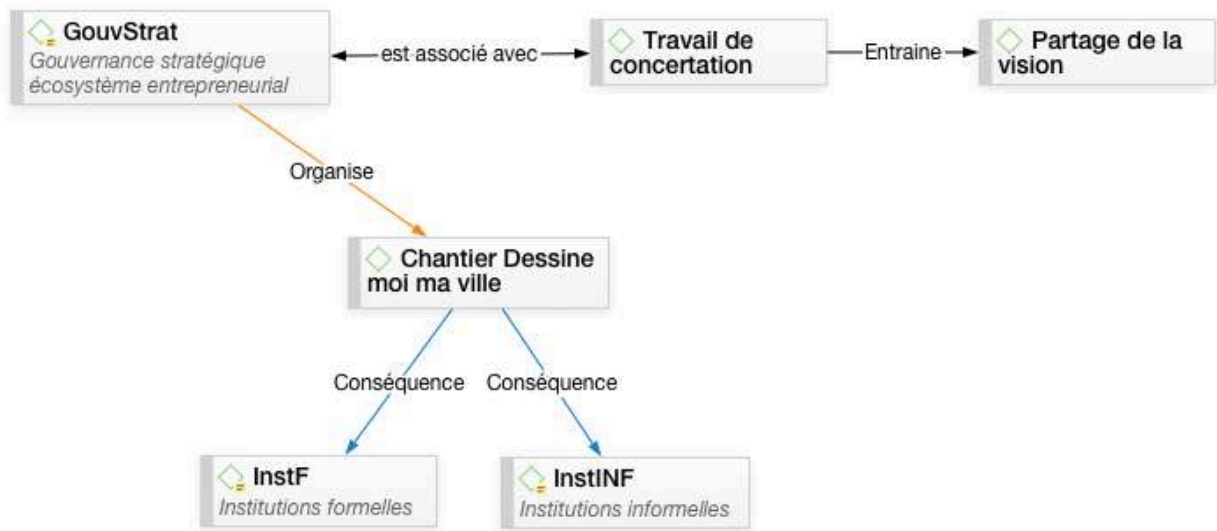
GouvStrat
Gouvernance stratégique écosystème entrepreneurial

est associé avec

Travail de concertation

Entraine

Partage de la vision

Organise

Chantier Dessine moi ma ville

Conséquence

Conséquence

InstF
Institutions formelles

InstINF
Institutions informelles